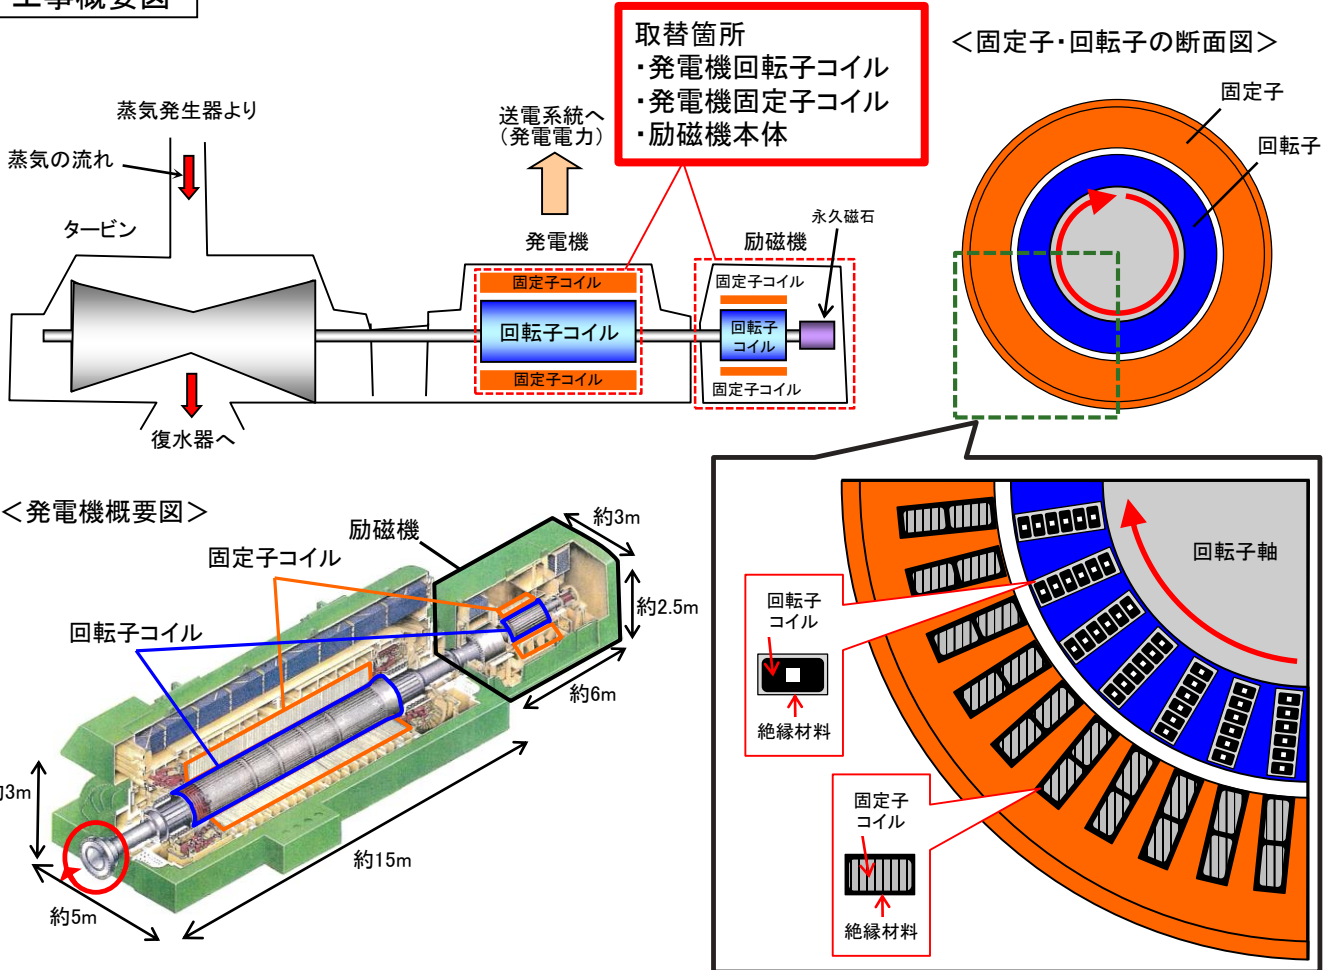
工事概要図

蒸気発生器より

蒸気の流れ

タービン

復水器へ

送電系統へ
（発電電力）

取替箇所
・発電機回転子コイル
・発電機固定子コイル
・励磁機本体

発電機

固定子コイル

回転子コイル

固定子コイル

励磁機

永久磁石

固定子コイル

回転子コイル

固定子コイル

＜固定子・回転子の断面図＞

固定子

回転子

回転子軸

回転子コイル

絶縁材料

固定子コイル

絶縁材料

＜発電機概要図＞

励磁機

固定子コイル

回転子コイル

約3m

約2.5m

約6m

約3m

約15m

約5m